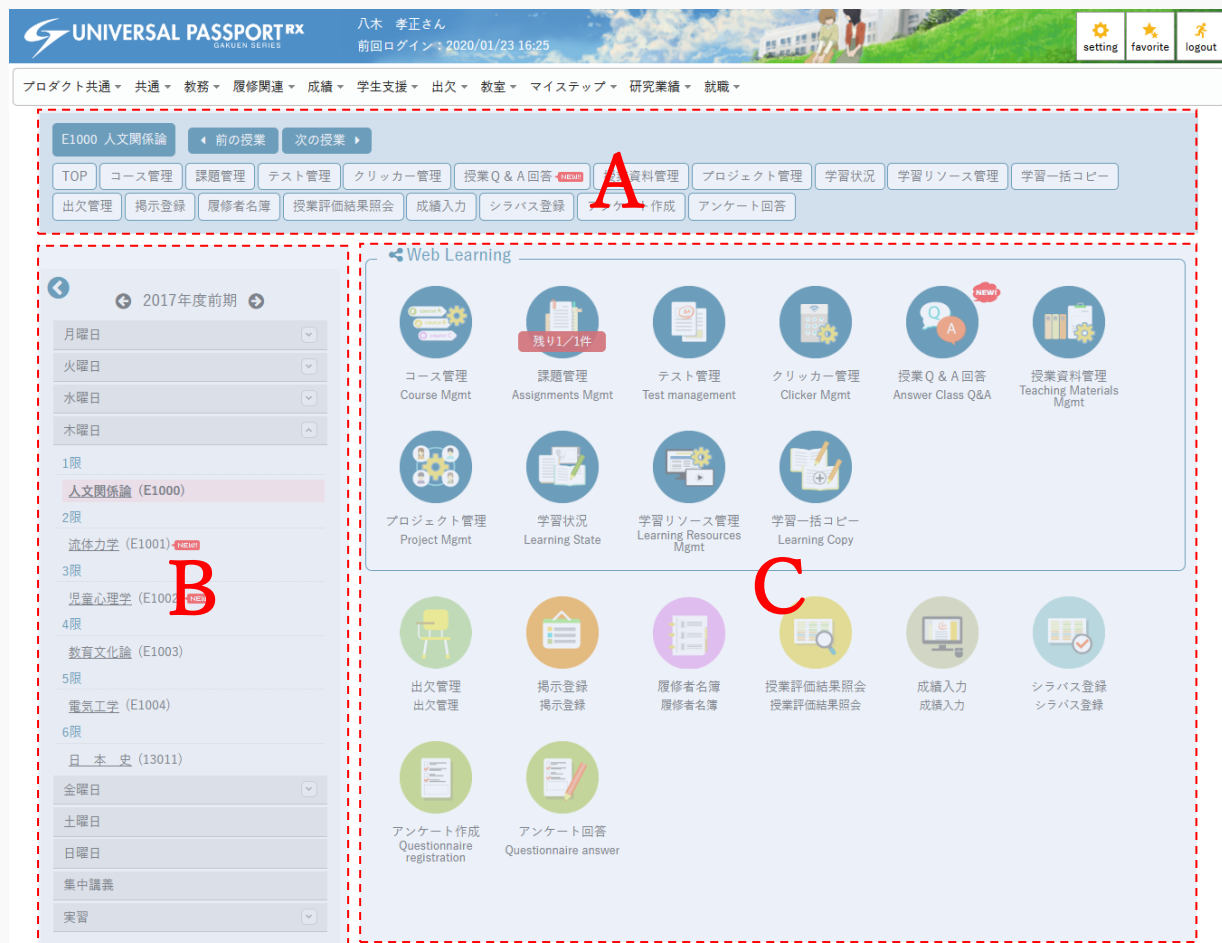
UNIVERSAL PASSPORT RX
GAKUEN SERIES
八木 孝正さん
前回ログイン：2020/01/23 16:25
setting favorite logout

プロダクト共通 共通 教務 履修関連 成績 学生支援 出欠 教室 マイステップ 研究業績 就職

E1000 人文関係論 前の授業 次の授業
TOP コース管理 課題管理 テスト管理 クリッカー管理 授業Q＆A回答 NEW!! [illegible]資料管理 プロジェクト管理 学習状況 学習リソース管理 学習一括コピー
出欠管理 掲示登録 履修者名簿 授業評価結果照会 成績入力 シラバス登録 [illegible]ケート作成 アンケート回答

A

2017年度前期
月曜日
火曜日
水曜日
木曜日
1限
人文関係論（E1000）
2限
流体力学（E1001）NEW!!
3限
児童心理学（E100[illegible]）NEW
4限
教育文化論（E1003）
5限
電気工学（E1004）
6限
日 本 史（13011）
金曜日
土曜日
日曜日
集中講義
実習

B

Web Learning
コース管理 Course Mgmt
残り1／1件
課題管理 Assignments Mgmt
テスト管理 Test management
クリッカー管理 Clicker Mgmt
NEW!
授業Q＆A回答 Answer Class Q&A
授業資料管理 Teaching Materials Mgmt
プロジェクト管理 Project Mgmt
学習状況 Learning State
学習リソース管理 Learning Resources Mgmt
学習一括コピー Learning Copy

C

出欠管理 出欠管理
掲示登録 掲示登録
履修者名簿 履修者名簿
授業評価結果照会 授業評価結果照会
成績入力 成績入力
シラバス登録 シラバス登録
アンケート作成 Questionnaire registration
アンケート回答 Questionnaire answer